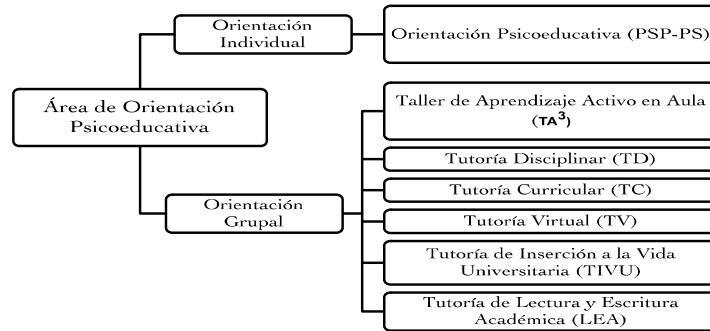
Área de Orientación Psicoeducativa

Orientación Individual

Orientación Psicoeducativa (PSP-PS)

Orientación Grupal

Taller de Aprendizaje Activo en Aula ($TA^3$)

Tutoría Disciplinar (TD)

Tutoría Curricular (TC)

Tutoría Virtual (TV)

Tutoría de Inserción a la Vida Universitaria (TIVU)

Tutoría de Lectura y Escritura Académica (LEA)